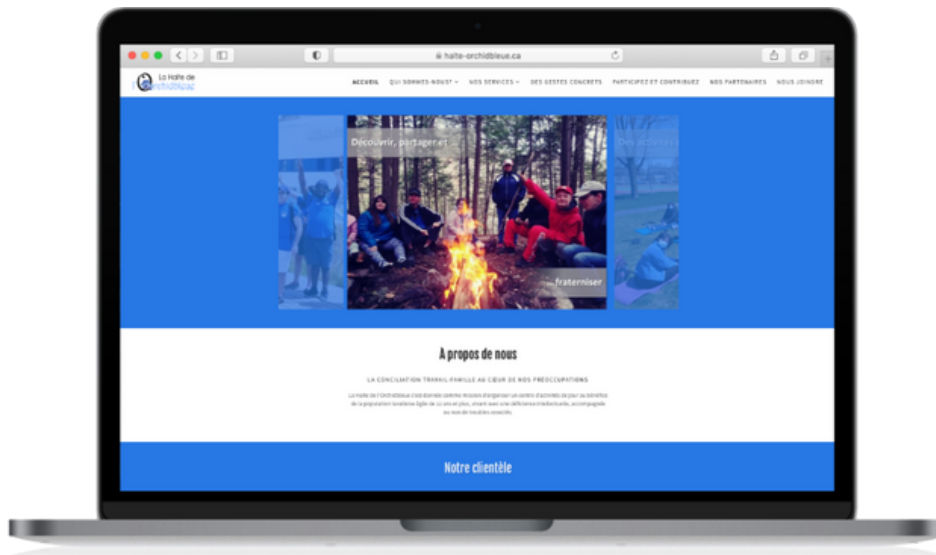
halte-orchidbleue.ca

La Halte de l'Orchidbleue

ACCUEIL QUI SOMMES-NOUS? NOS SERVICES DES GESTES CONCRETS PARTICIPEZ ET CONTRIBUEZ NOS PARTENAIRES NOUS JOINDRE

Découvrir, partager et

... fraterniser

Des activités

A propos de nous

LA CONCILIATION TRAVAIL-FAMILLE AU CŒUR DE NOS PRÉOCCUPATIONS

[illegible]

Notre clientèle